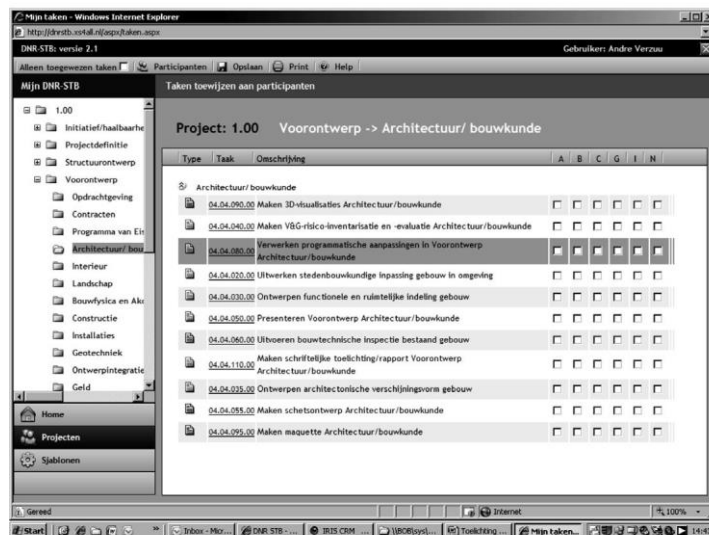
Mijn taken - Windows Internet Explorer

http://dnrstb.xs4all.nl/aspx/taken.aspx

DNR-STB: versie 2.1

Gebruiker: Andre Verzuu

Alleen toegewezen taken | Participanten | Opslaan | Print | Help

Mijn DNR-STB

Taken toewijzen aan participanten

1.00
Initiatief/haalbaarhe
Projectdefinitie
Structuurontwerp
Voorontwerp
Opdrachtgeving
Contracten
Programma van Eis
Architectuur/ bou
Interieur
Landschap
Bouwfysica en Ak
Constructie
Installaties
Geotechniek
Ontwerpintegratie
Geld

Home
Projecten
Sjablonen

Project: 1.00 Voorontwerp -> Architectuur/ bouwkunde

| Type | Taak | Omschrijving | A | B | C | G | I | N |
|---|---|---|---|---|---|---|---|---|
| | | Architectuur/ bouwkunde | | | | | | |
| | 04.04.090.00 | Maken 3D-visualisaties Architectuur/bouwkunde | | | | | | |
| | 04.04.040.00 | Maken V&G-risico-inventarisatie en -evaluatie Architectuur/bouwkunde | | | | | | |
| | 04.04.080.00 | Verwerken programmatische aanpassingen in Voorontwerp Architectuur/bouwkunde | | | | | | |
| | 04.04.020.00 | Uitwerken stedenbouwkundige inpassing gebouw in omgeving | | | | | | |
| | 04.04.030.00 | Ontwerpen functionele en ruimtelijke indeling gebouw | | | | | | |
| | 04.04.050.00 | Presenteren Voorontwerp Architectuur/bouwkunde | | | | | | |
| | 04.04.060.00 | Uitvoeren bouwtechnische inspectie bestaand gebouw | | | | | | |
| | 04.04.110.00 | Maken schriftelijke toelichting/rapport Voorontwerp Architectuur/bouwkunde | | | | | | |
| | 04.04.035.00 | Ontwerpen architectonische verschijningsvorm gebouw | | | | | | |
| | 04.04.055.00 | Maken schetsontwerp Architectuur/bouwkunde | | | | | | |
| | 04.04.095.00 | Maken maquette Architectuur/bouwkunde | | | | | | |

Gereed | Internet | 100%

Start | Inbox - Micr... | DNR STB - ... | IRIS CRM ... | \\BOBsys\... | Toelichting ... | Mijn taken... | 14:47